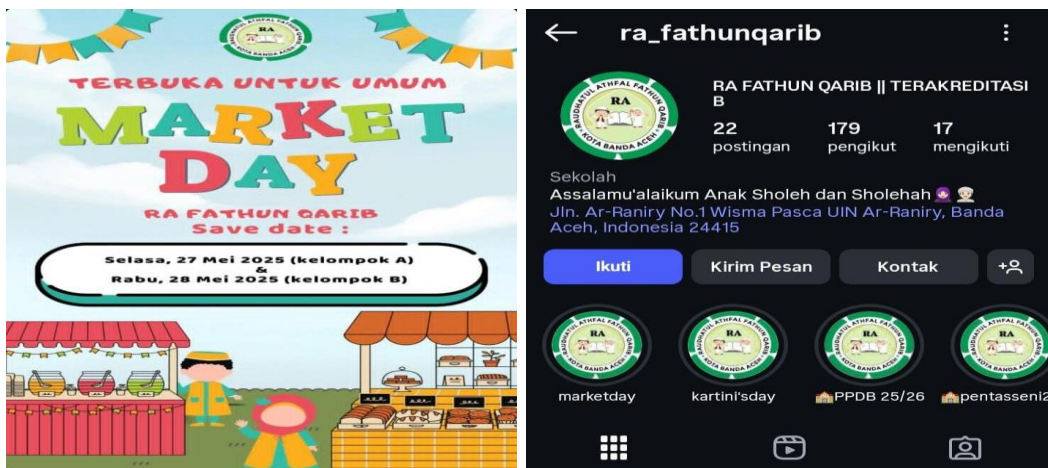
RAUDHATUL ATHFAL FATHUN QARIB
RA
KOTA BANDA ACEH

TERBUKA UNTUK UMUM
MARKET DAY

RA FATHUN QARIB
Save date :

Selasa, 27 Mei 2025 (kelompok A)
&
Rabu, 28 Mei 2025 (kelompok B)

ra_fathunqarib

RA FATHUN QARIB || TERAKREDITASI B

22 postingan
179 pengikut
17 mengikuti

Sekolah
Assalamu'alaikum Anak Sholeh dan Sholehah 🧕👳
Jln. Ar-Raniry No.1 Wisma Pasca UIN Ar-Raniry, Banda Aceh, Indonesia 24415

Ikuti
Kirim Pesan
Kontak

marketday
kartini'sday
🏫PPDB 25/26
🏫pentasseni2